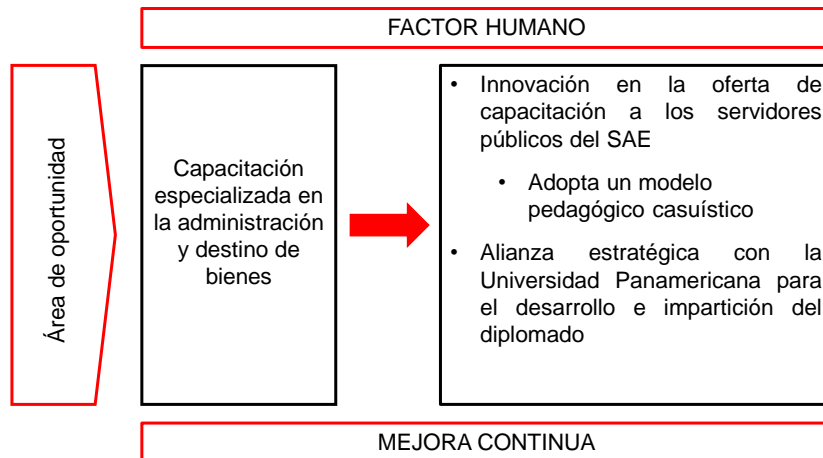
FACTOR HUMANO

Área de oportunidad

Capacitación especializada en la administración y destino de bienes

- Innovación en la oferta de capacitación a los servidores públicos del SAE
  - Adopta un modelo pedagógico casuístico
- Alianza estratégica con la Universidad Panamericana para el desarrollo e impartición del diplomado

MEJORA CONTINUA